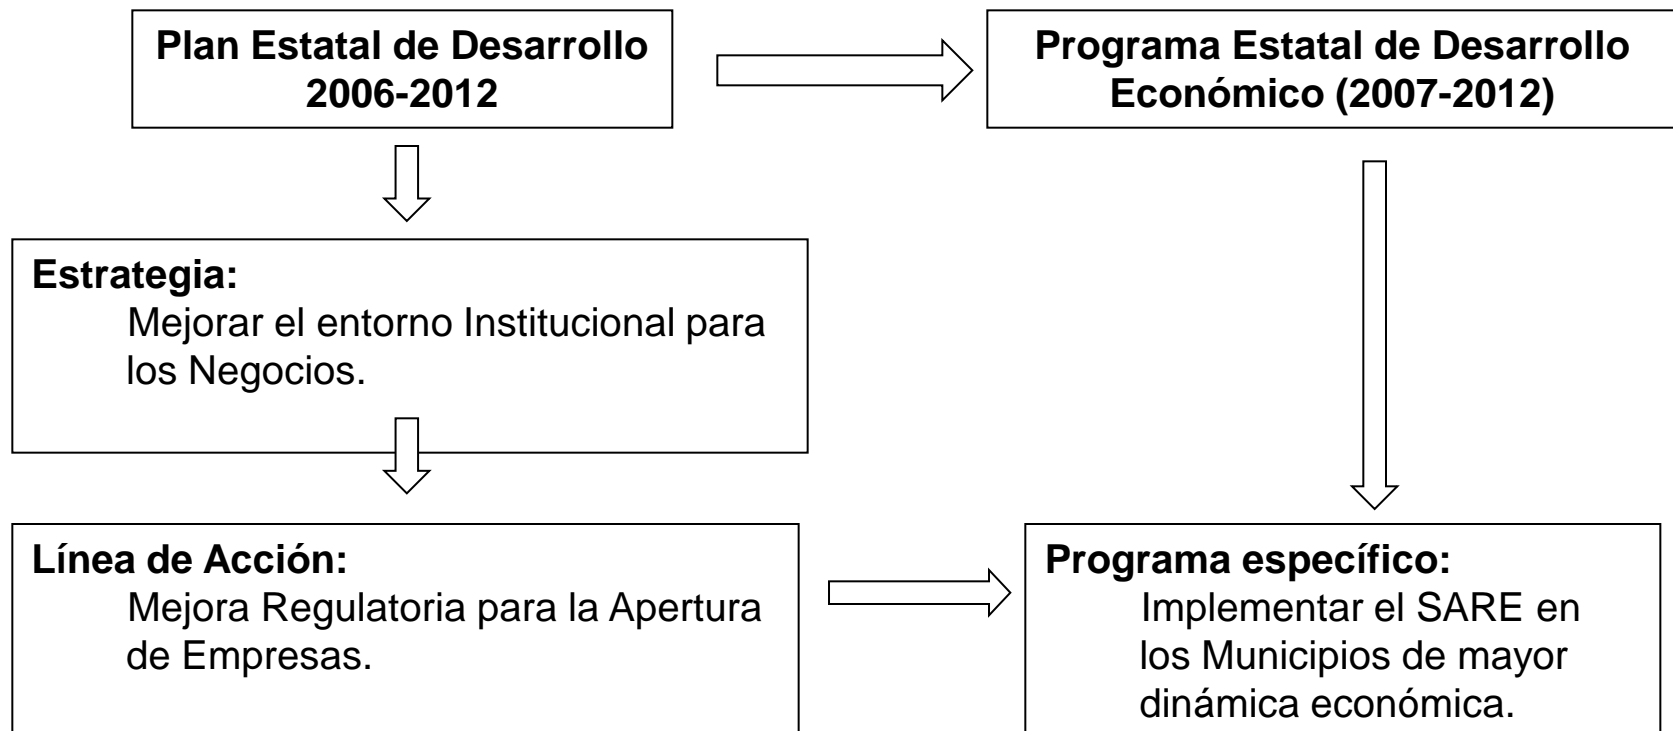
Plan Estatal de Desarrollo 2006-2012

Programa Estatal de Desarrollo Económico (2007-2012)

Estrategia:
Mejorar el entorno Institucional para los Negocios.

Línea de Acción:
Mejora Regulatoria para la Apertura de Empresas.

Programa específico:
Implementar el SARE en los Municipios de mayor dinámica económica.